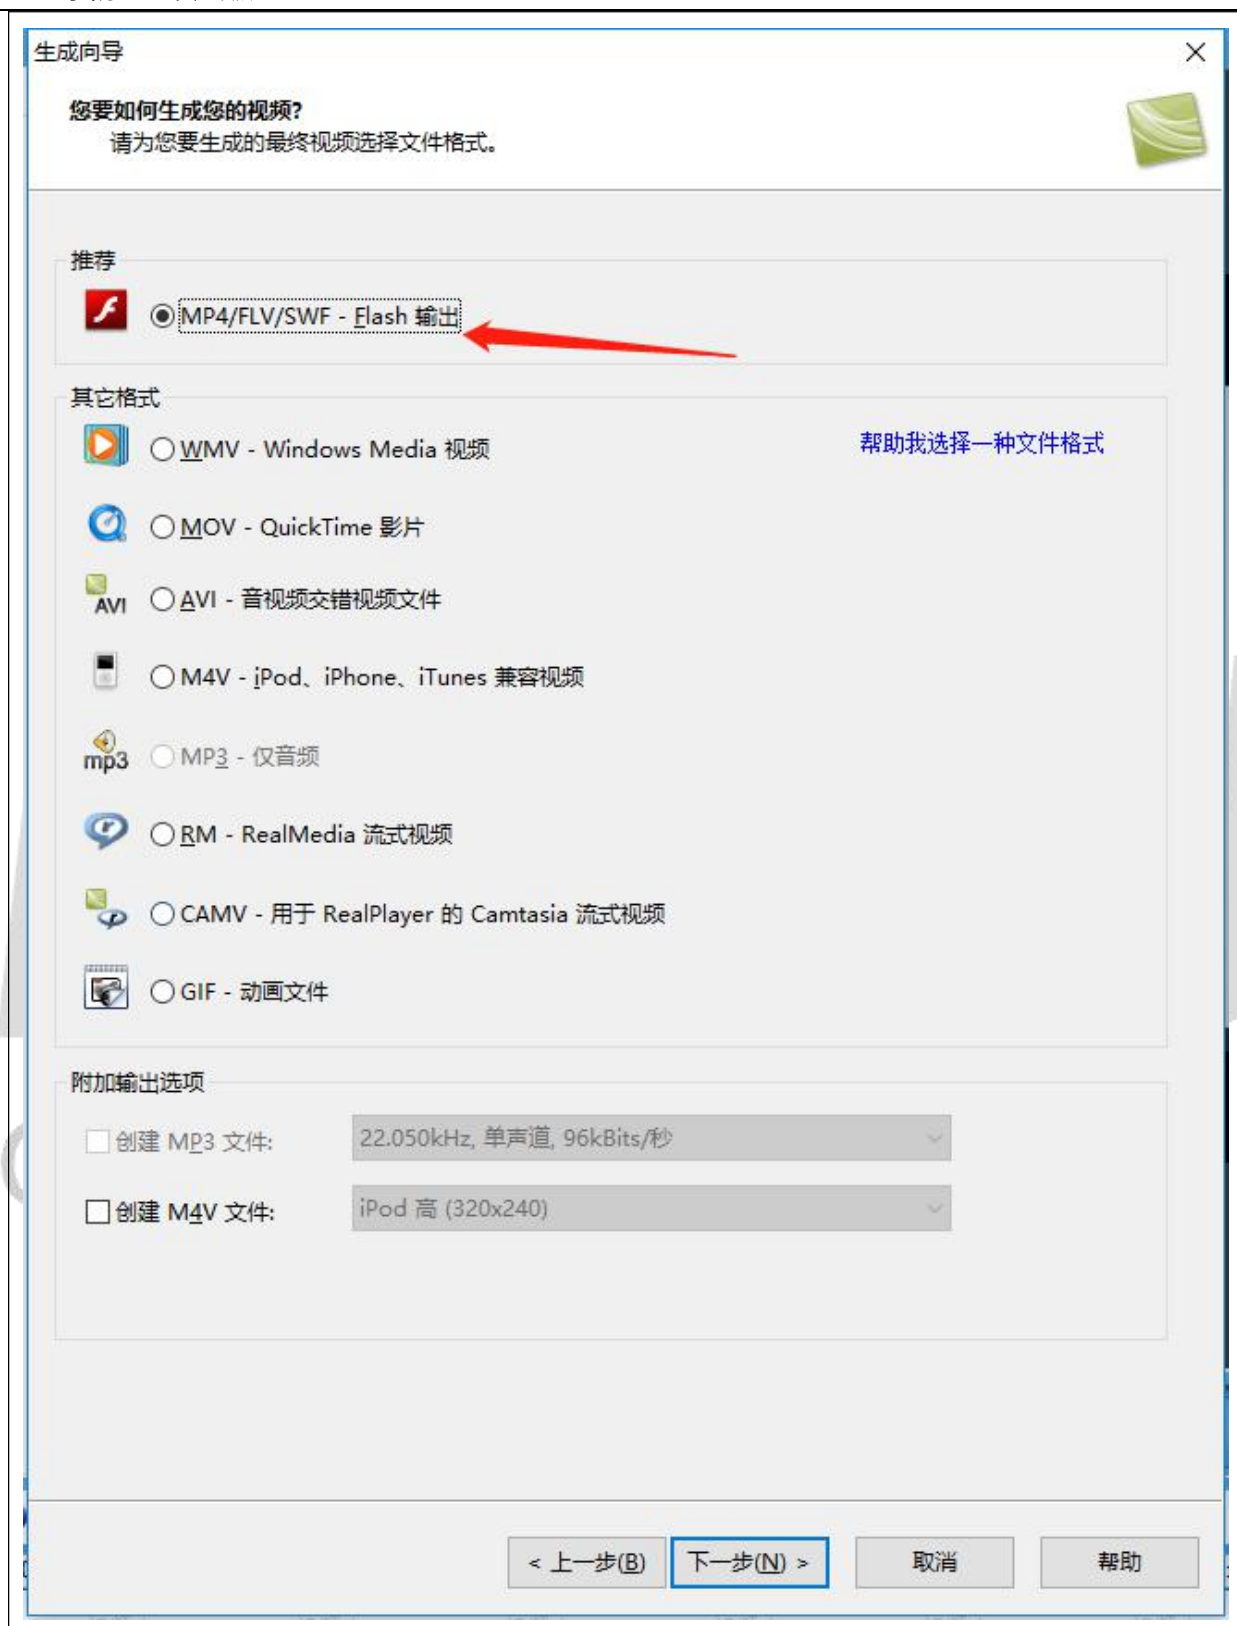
生成向导

您要如何生成您的视频?
请为您要生成的最终视频选择文件格式。

推荐

MP4/FLV/SWF - Flash 输出

其它格式

WMV - Windows Media 视频

帮助我选择一种文件格式

MOV - QuickTime 影片

AVI

AVI - 音视频交错视频文件

M4V - iPod、iPhone、iTunes 兼容视频

mp3

MP3 - 仅音频

RM - RealMedia 流式视频

CAMV - 用于 RealPlayer 的 Camtasia 流式视频

GIF - 动画文件

附加输出选项

创建 MP3 文件:

22.050kHz, 单声道, 96kBits/秒

创建 M4V 文件:

iPod 高 (320x240)

< 上一步(B)

下一步(N) >

取消

帮助